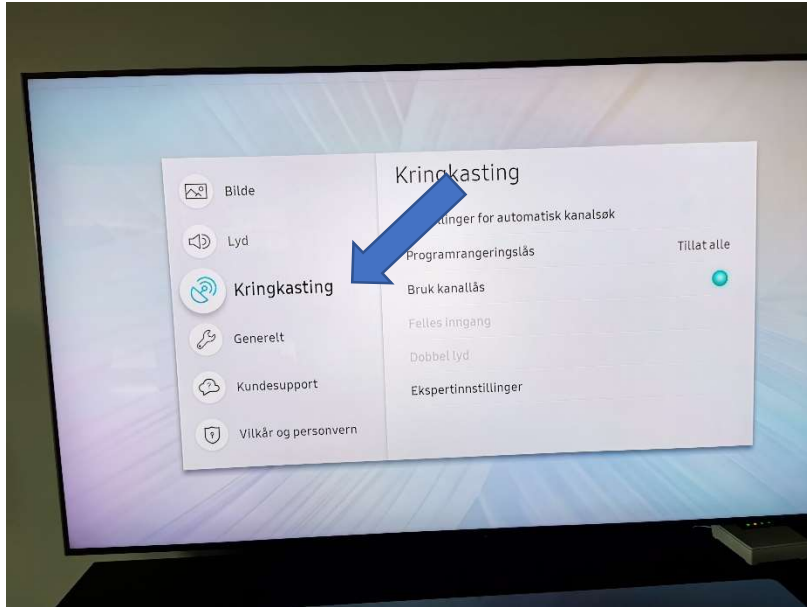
Bilde

Lyd

Kringkasting

Generelt

Kundesupport

Vilkår og personvern

Kringkasting

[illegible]llinger for automatisk kanalsøk

Programrangeringslås Tillat alle

Bruk kanallås

Felles inngang

Dobbel lyd

Ekspertinnstillinger